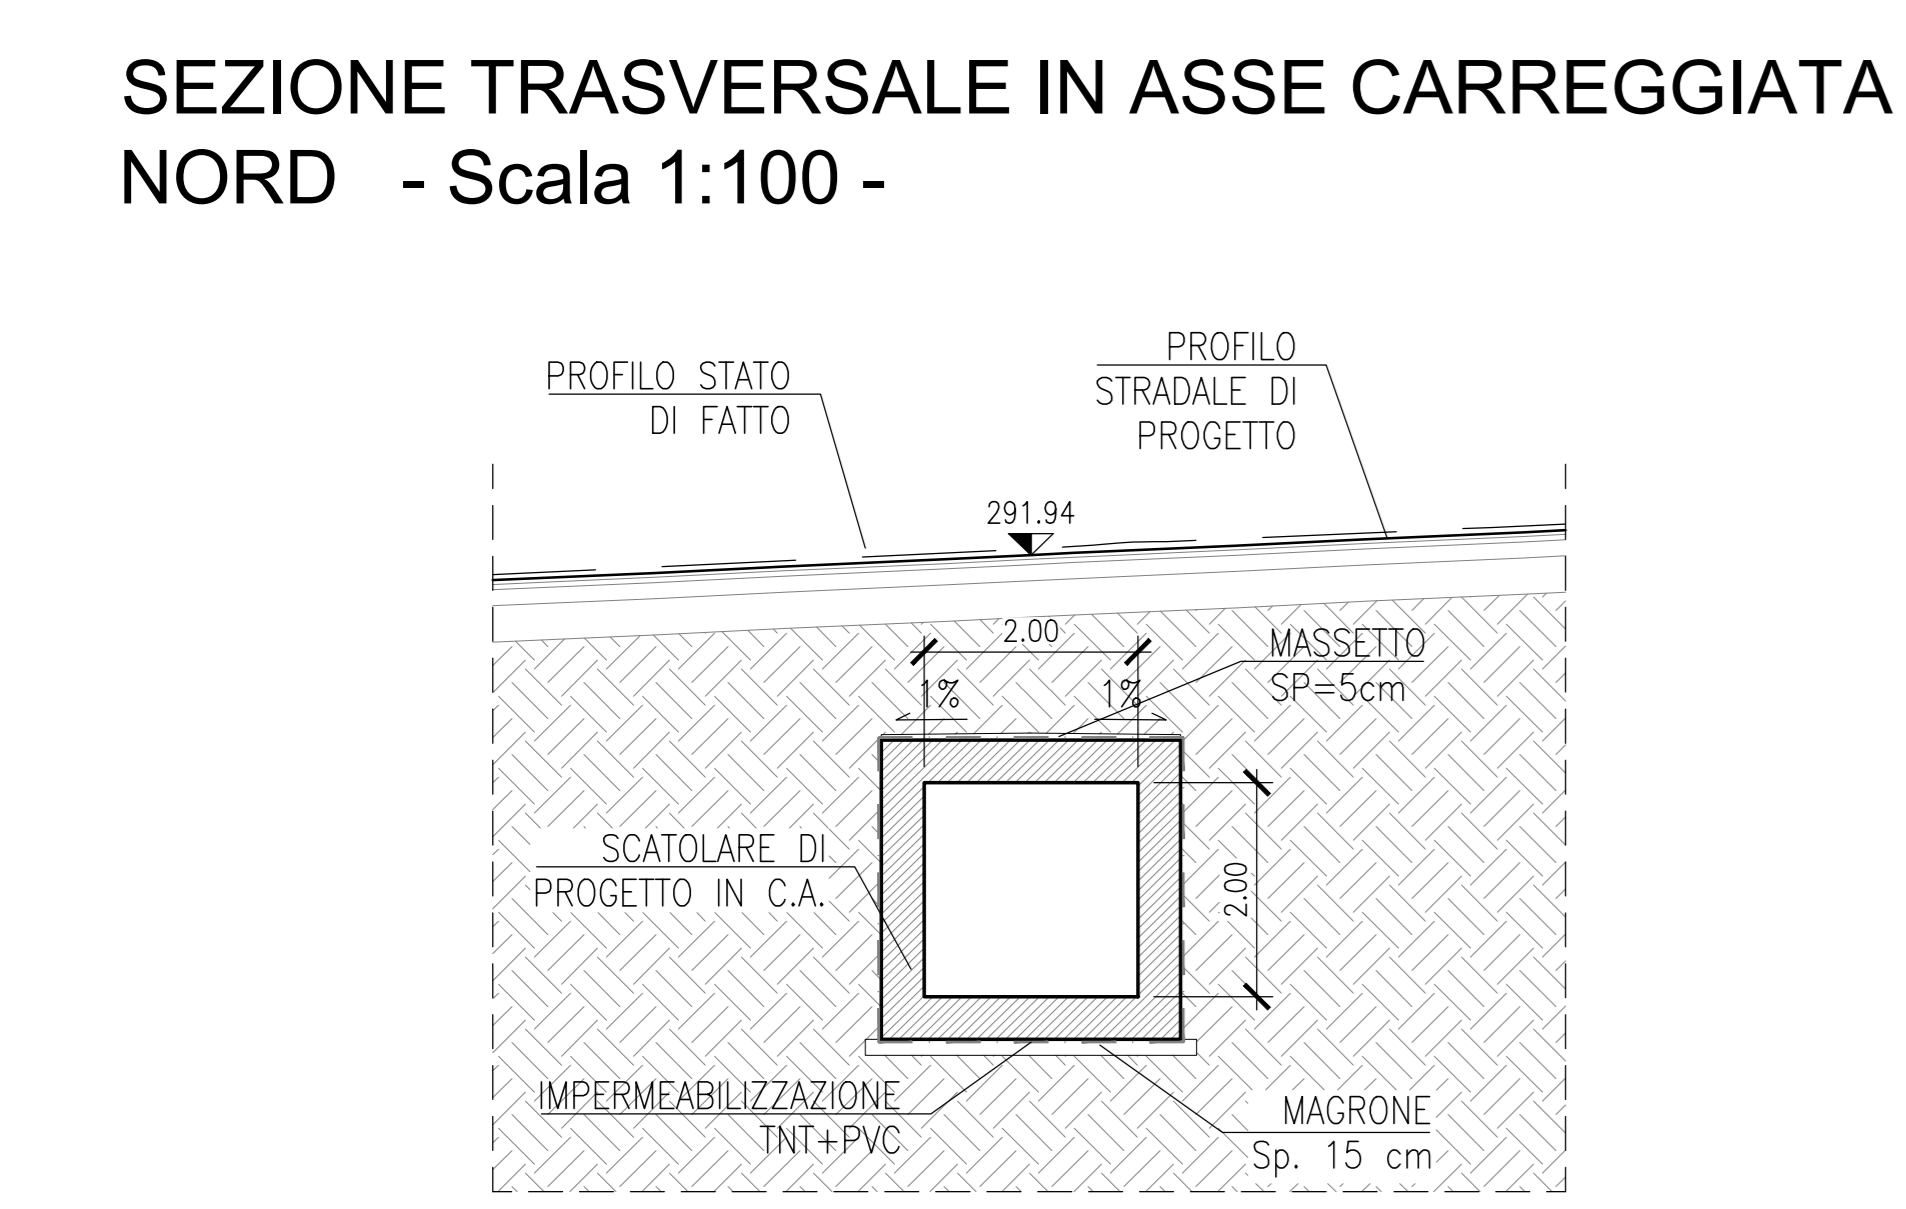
SEZIONE TRASVERSALE IN ASSE CARREGGIATA NORD - Scala 1:100 -

PROFILO STATO DI FATTO

PROFILO STRADALE DI PROGETTO

291.94

2.00

1%

1%

MASSETTO SP=5cm

SCATOLARE DI PROGETTO IN C.A.

2.00

IMPERMEABILIZZAZIONE TNT+PVC

MAGRONE Sp. 15 cm